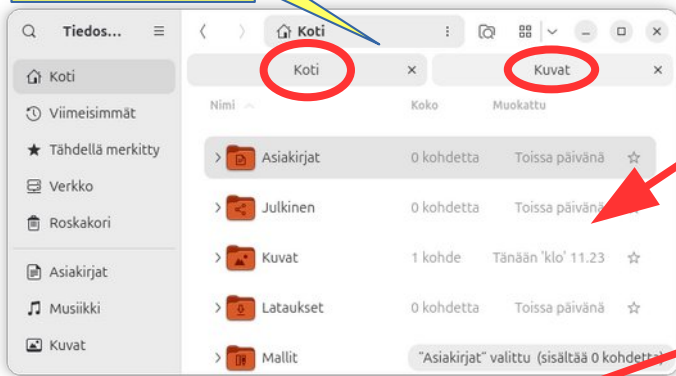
Tiedos...

Koti

Koti

Kuvat

Nimi

Koko

Muokattu

Koti

Viimeisimmät

Tähdellä merkitty

Verkko

Roskakori

Asiakirjat

Musiikki

Kuvat

| | | |
|---|---|---|
| Asiakirjat | 0 kohdetta | Toissa päivänä |
| Julkinen | 0 kohdetta | Toissa päivänä |
| Kuvat | 1 kohde | Tänään 'klo' 11.23 |
| Lataukset | 0 kohdetta | Toissa päivänä |
| Mallit | | |

"Asiakirjat" valittu (sisältää 0 kohdetta)